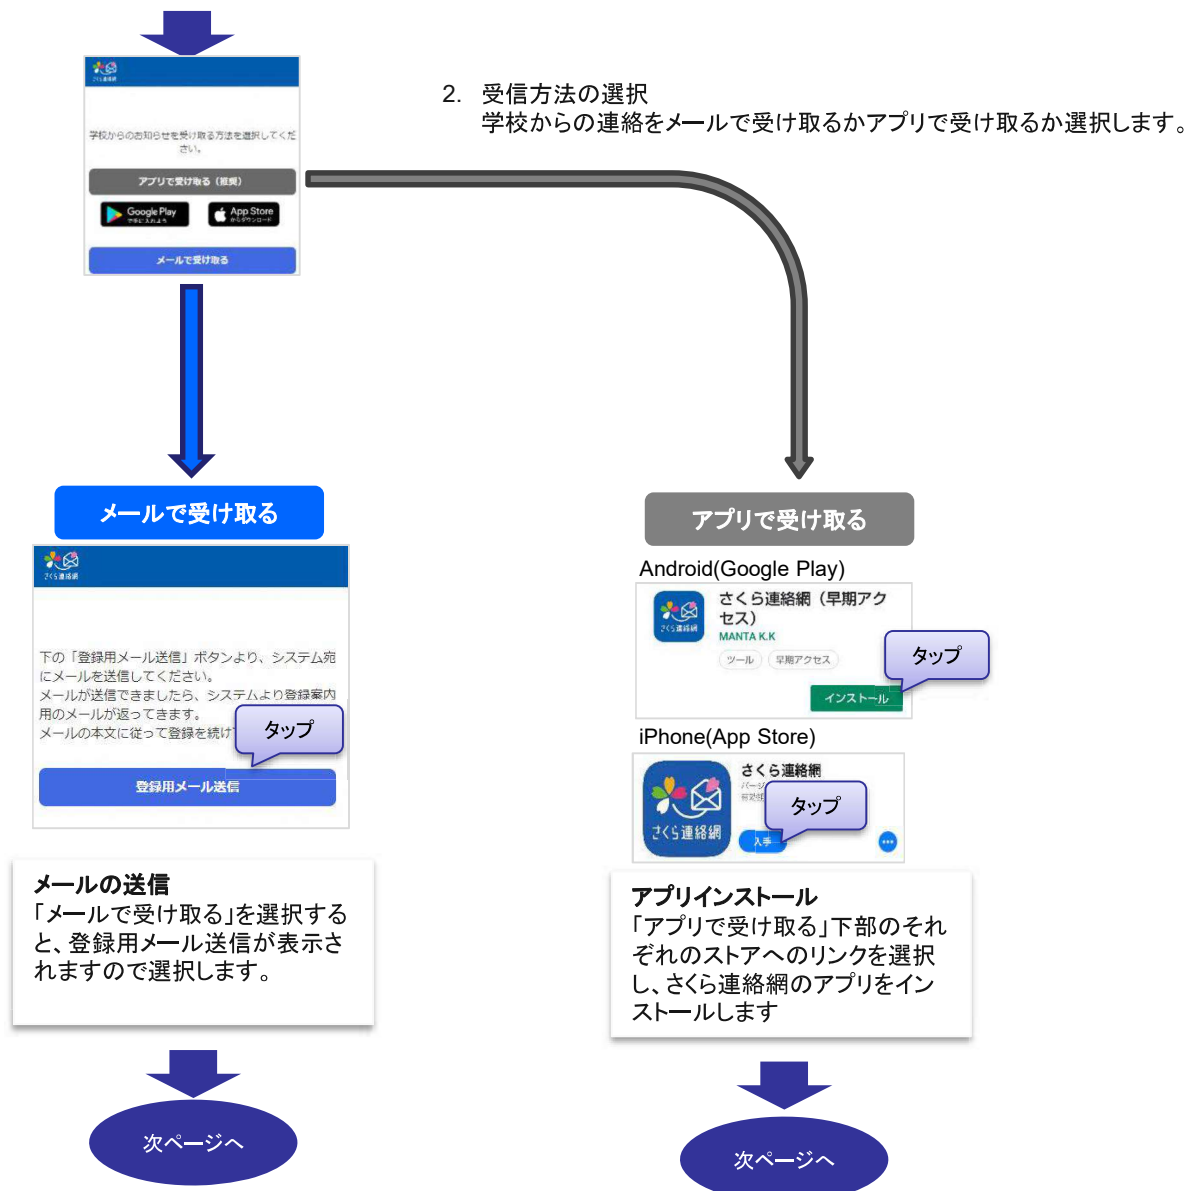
さくら連絡網

学校からのお知らせを受け取る方法を選択してください。

アプリで受け取る（推奨）

Google Play

App Store

メールで受け取る

2. 受信方法の選択
学校からの連絡をメールで受け取るかアプリで受け取るか選択します。

メールで受け取る

さくら連絡網

下の「登録用メール送信」ボタンより、システム宛にメールを送信してください。
メールが送信できましたら、システムより登録案内用のメールが返ってきます。
メールの本文に従って登録を続け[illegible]

タップ

登録用メール送信

メールの送信
「メールで受け取る」を選択すると、登録用メール送信が表示されますので選択します。

次ページへ

アプリで受け取る

Android(Google Play)

さくら連絡網（早期アクセス）
MANTA K.K
ツール　早期アクセス

タップ

インストール

iPhone(App Store)

さくら連絡網

さくら連絡網

タップ

入手

アプリインストール
「アプリで受け取る」下部のそれぞれのストアへのリンクを選択し、さくら連絡網のアプリをインストールします

次ページへ